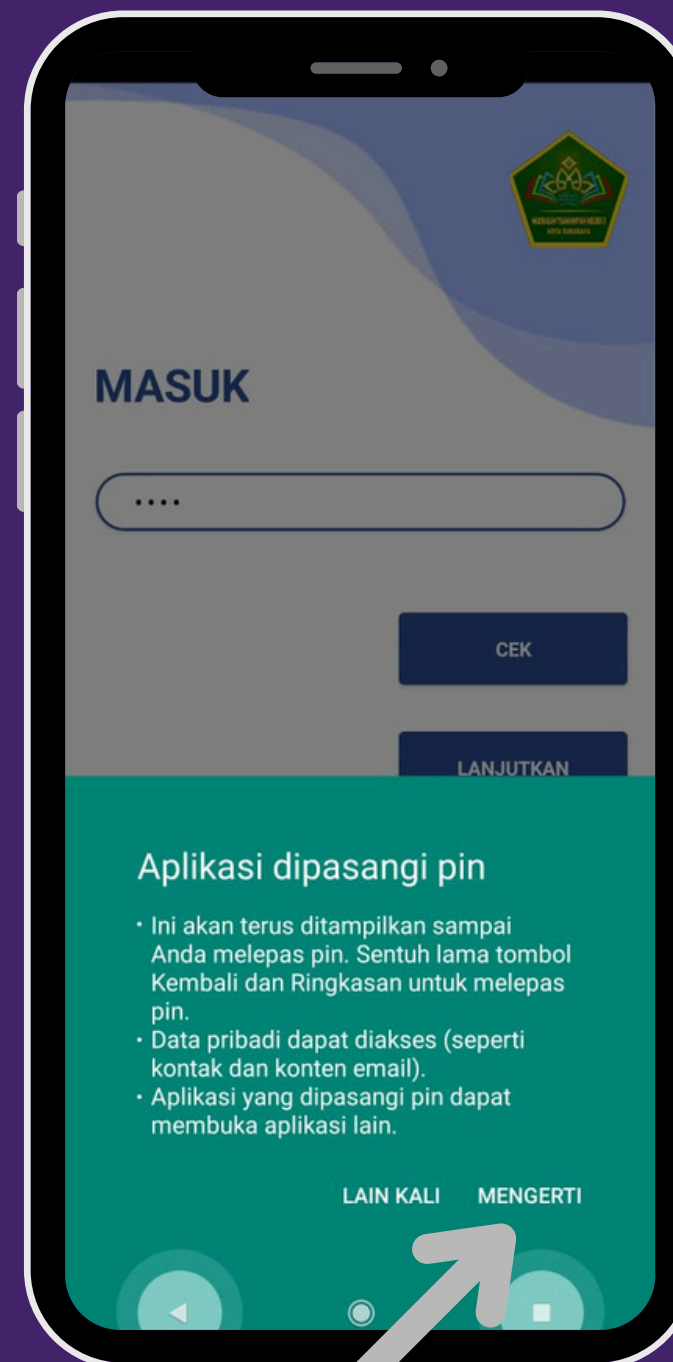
MASUK

••••

CEK

LANJUTKAN

Aplikasi dipasangi pin

• Ini akan terus ditampilkan sampai Anda melepas pin. Sentuh lama tombol Kembali dan Ringkasan untuk melepas pin.
• Data pribadi dapat diakses (seperti kontak dan konten email).
• Aplikasi yang dipasangi pin dapat membuka aplikasi lain.

LAIN KALI MENGERTI